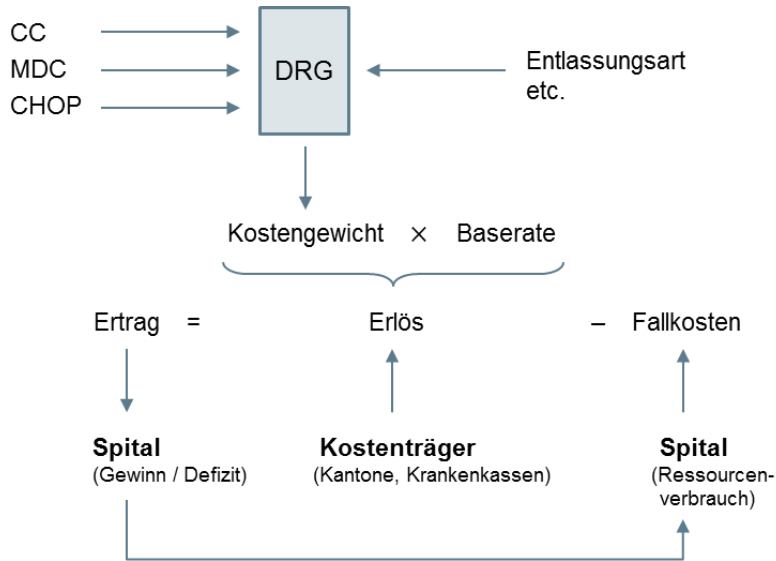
CC
MDC
CHOP

DRG

Entlassungsart etc.

Kostengewicht × Baserate

Ertrag = Erlös – Fallkosten

**Spital**
(Gewinn / Defizit)

**Kostenträger**
(Kantone, Krankenkassen)

**Spital**
(Ressourcenverbrauch)